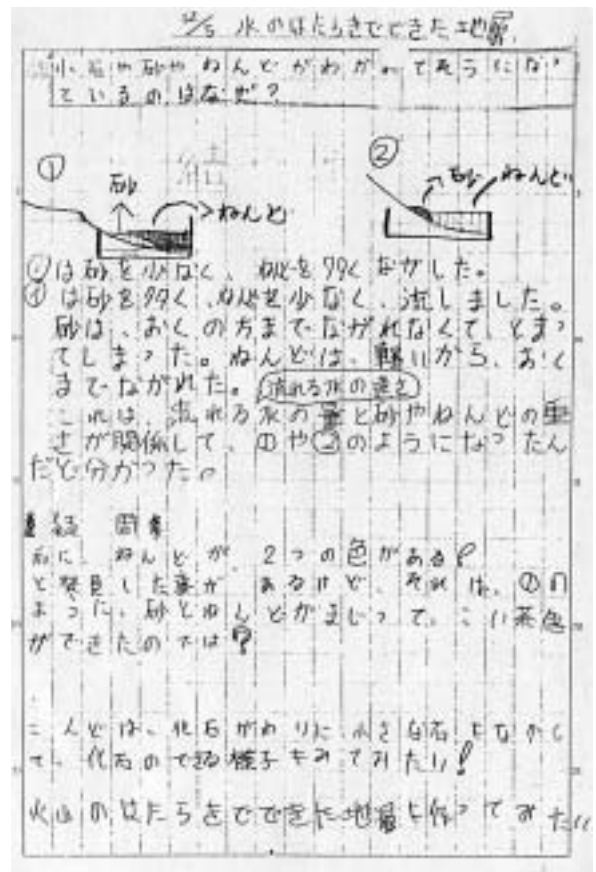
%/5 水のはたらきでできた地層

小石や砂やねんどがわかれてそうになっているのはなぜ？

①

砂

ねんど

②

砂

ねんど

①は砂を少なく、ねんどを多く流した。
①は砂を多く、ねんどを少なく、流しました。砂は、おくの方までながれなくてとまってしまった。ねんどは、軽いから、おくまでながれた。流れる水の速さ
これは、流れる水の量と砂やねんどの重さが関係して、①や②のようになったんだと分かった。

疑問　
前に、ねんどが、2つの色がある！と発見した事があるけど、それは、①のように、砂とねんどがまじって、こい茶色ができたのではないか？

こんどは、化石がわりに小さな石などかくして、化石のできる様子もみてみたい！

火山のはたらきでできた地層も作ってみたい